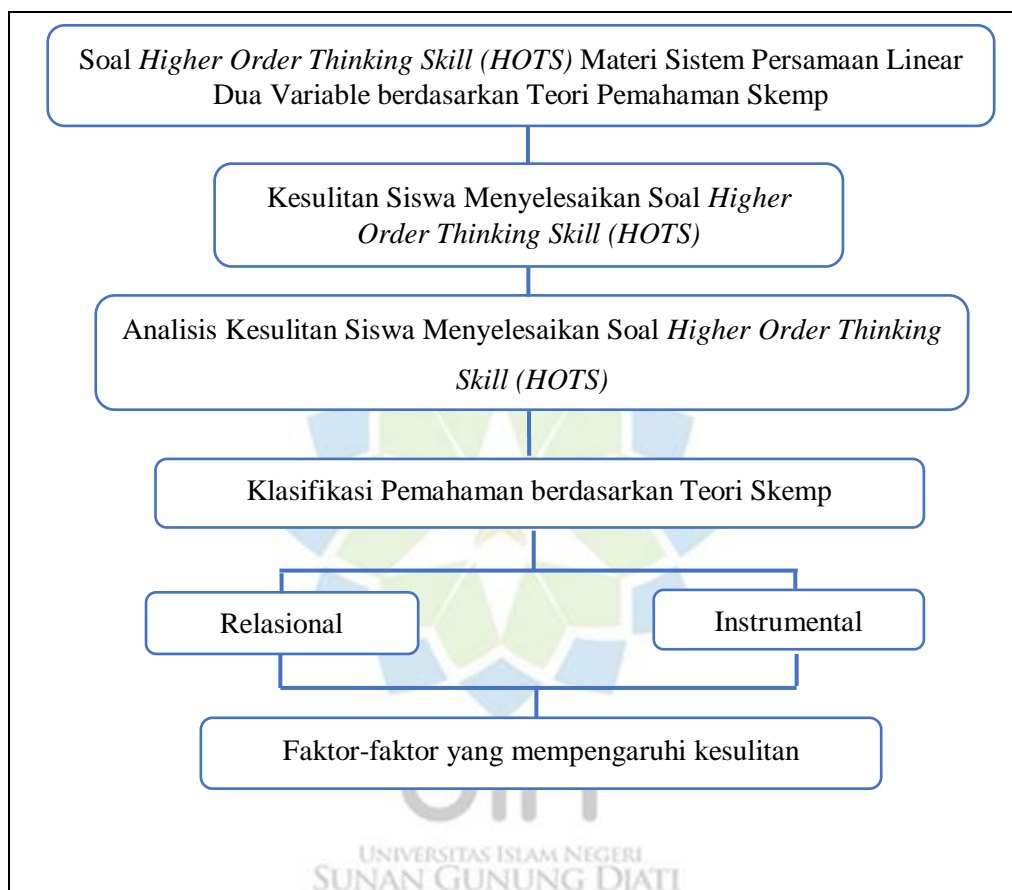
Soal *Higher Order Thinking Skill (HOTS)* Materi Sistem Persamaan Linear Dua Variable berdasarkan Teori Pemahaman Skemp

Kesulitan Siswa Menyelesaikan Soal *Higher Order Thinking Skill (HOTS)*

Analisis Kesulitan Siswa Menyelesaikan Soal *Higher Order Thinking Skill (HOTS)*

Klasifikasi Pemahaman berdasarkan Teori Skemp

Relasional

Instrumental

Faktor-faktor yang mempengaruhi kesulitan

UNIVERSITAS ISLAM NEGERI
SUNAN GUNUNG DJATI